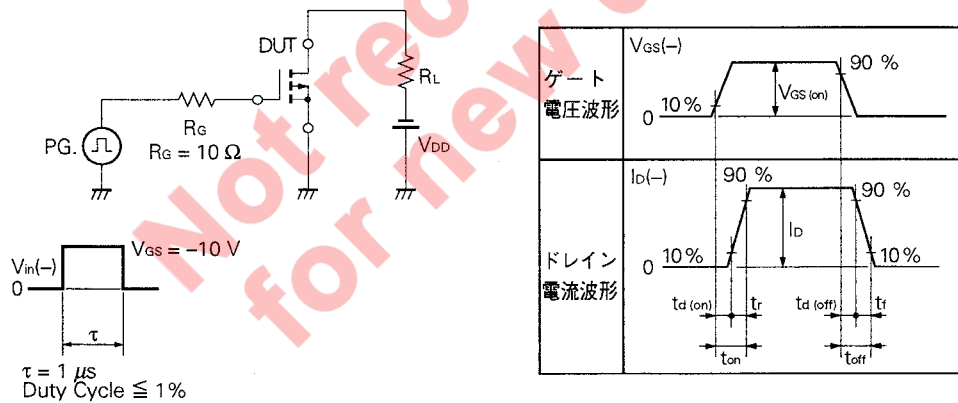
Not recommended for new design

DUT

$R_L$

PG.

$R_G$

$R_G = 10\ \Omega$

$V_{DD}$

$V_{in}(-)$

0

$V_{GS} = -10$ V

τ

τ = 1 μs
Duty Cycle ≦ 1%

| ゲート電圧波形 | $V_{GS}(-)$ 90 % 10 % 0 $V_{GS(on)}$ |
|---|---|
| ドレイン電流波形 | $I_D(-)$ 90 % 90 % $I_D$ 10 % 10 % 0 $t_{d(on)}$ $t_r$ $t_{d(off)}$ $t_f$ $t_{on}$ $t_{off}$ |